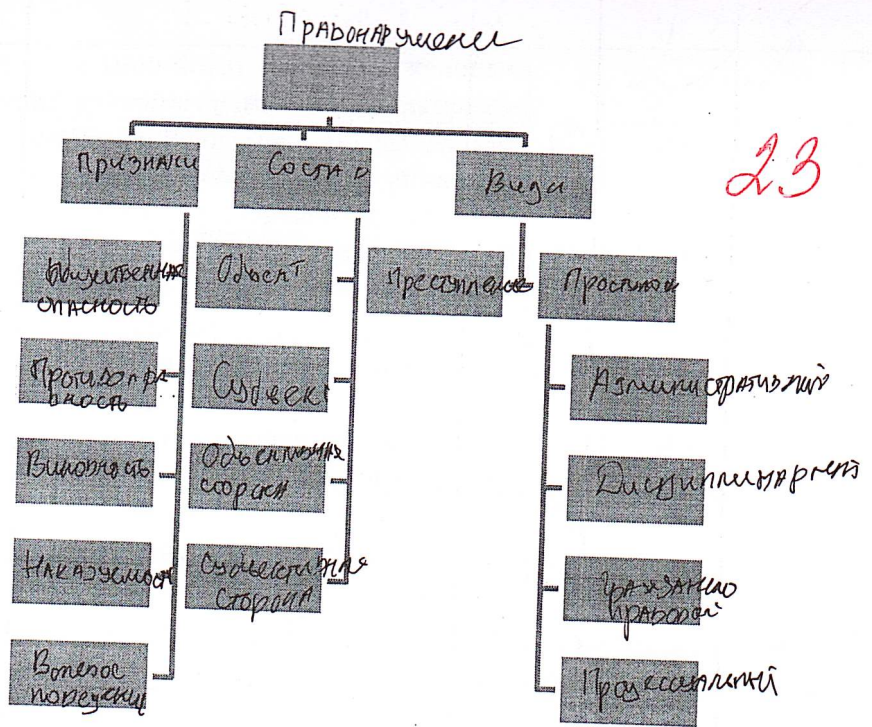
Правонарушение

Признаки

Состав

Виды

23

Общественная опасность

Противоправность

Виновность

Наказуемость

Волевое поведение

Объект

Субъект

Объективная сторона

Субъективная сторона

Преступление

Проступок

Административный

Дисциплинарный

Гражданско правовой

Процессуальный